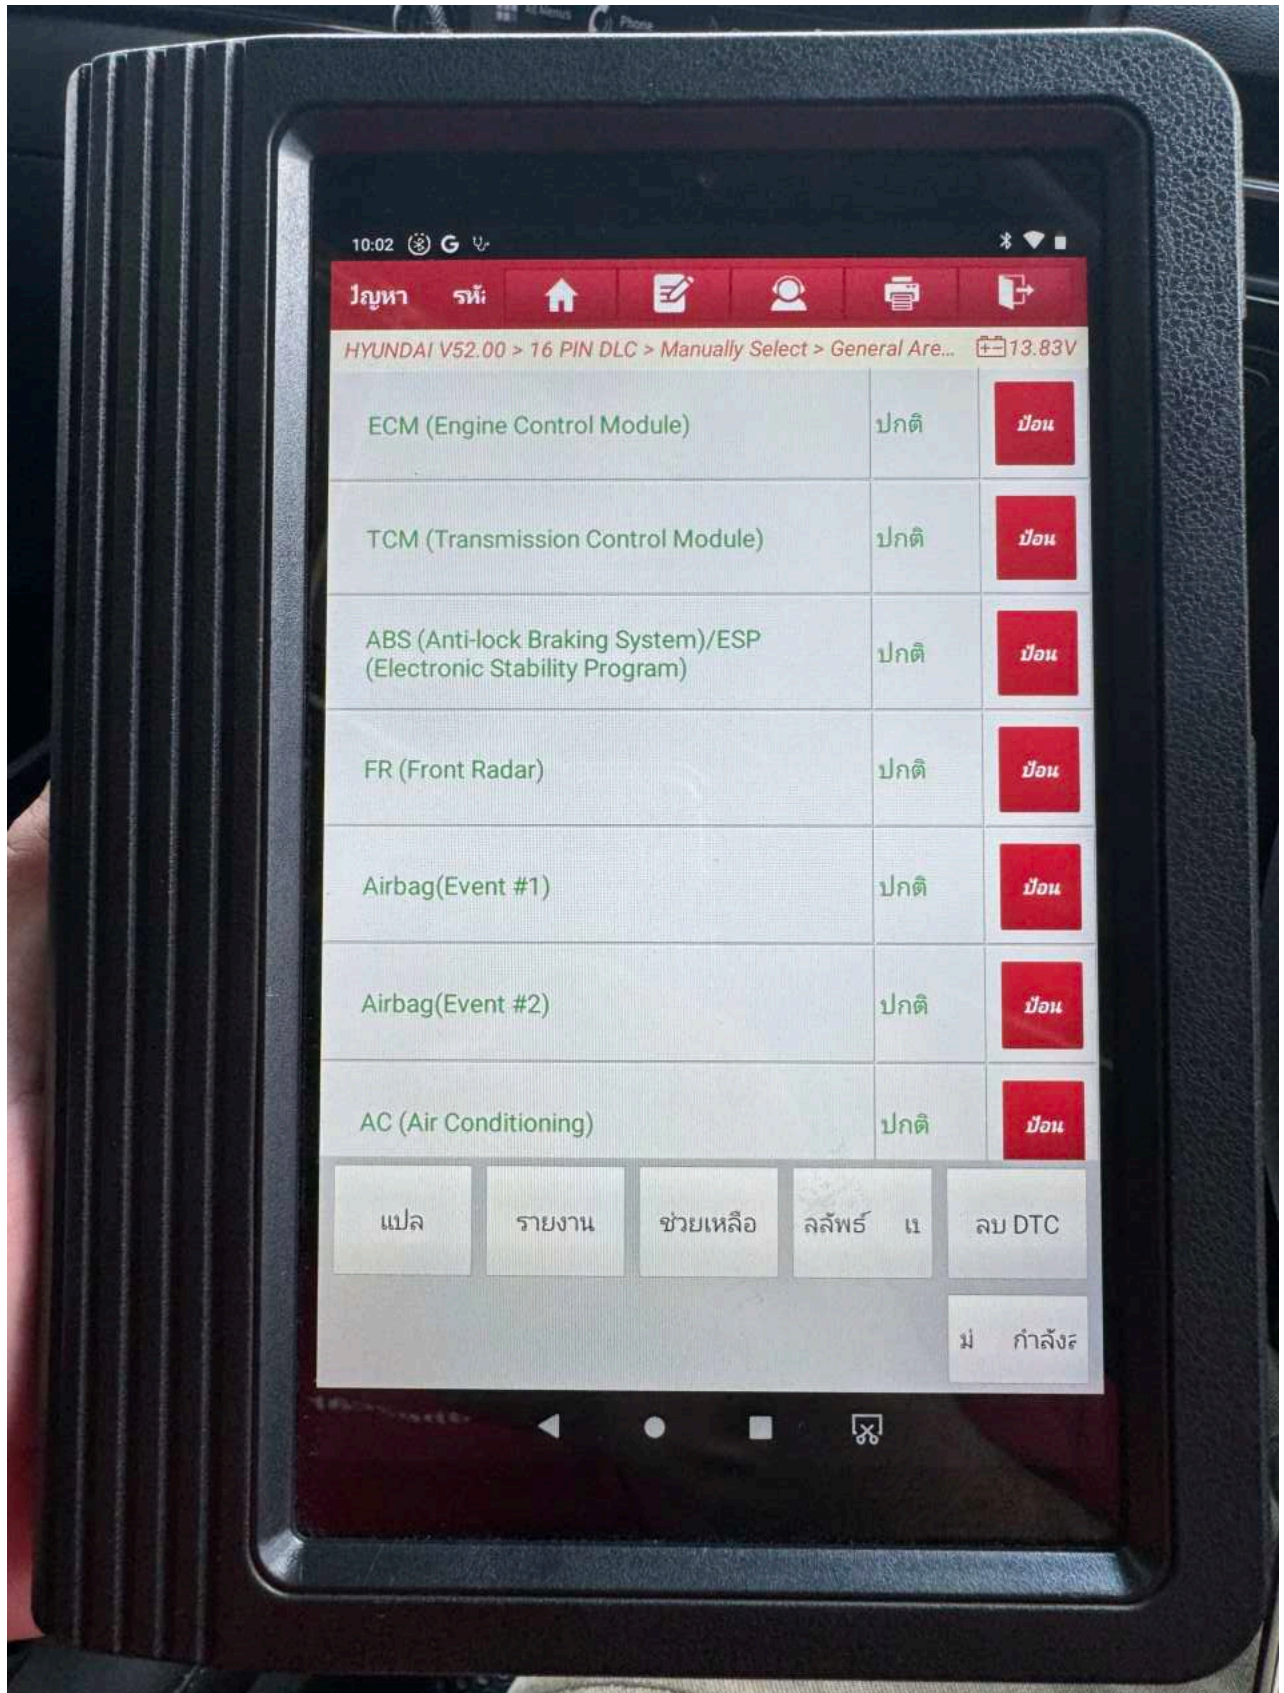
10:02

ปัญหา รหัส

HYUNDAI V52.00 > 16 PIN DLC > Manually Select > General Are... 13.83V

| | | |
|---|---|---|
| ECM (Engine Control Module) | ปกติ | ป้อน |
| TCM (Transmission Control Module) | ปกติ | ป้อน |
| ABS (Anti-lock Braking System)/ESP (Electronic Stability Program) | ปกติ | ป้อน |
| FR (Front Radar) | ปกติ | ป้อน |
| Airbag(Event #1) | ปกติ | ป้อน |
| Airbag(Event #2) | ปกติ | ป้อน |
| AC (Air Conditioning) | ปกติ | ป้อน |

แปล รายงาน ช่วยเหลือ ลลัพธ์ แ ลบ DTC

ม่ กำลังะ